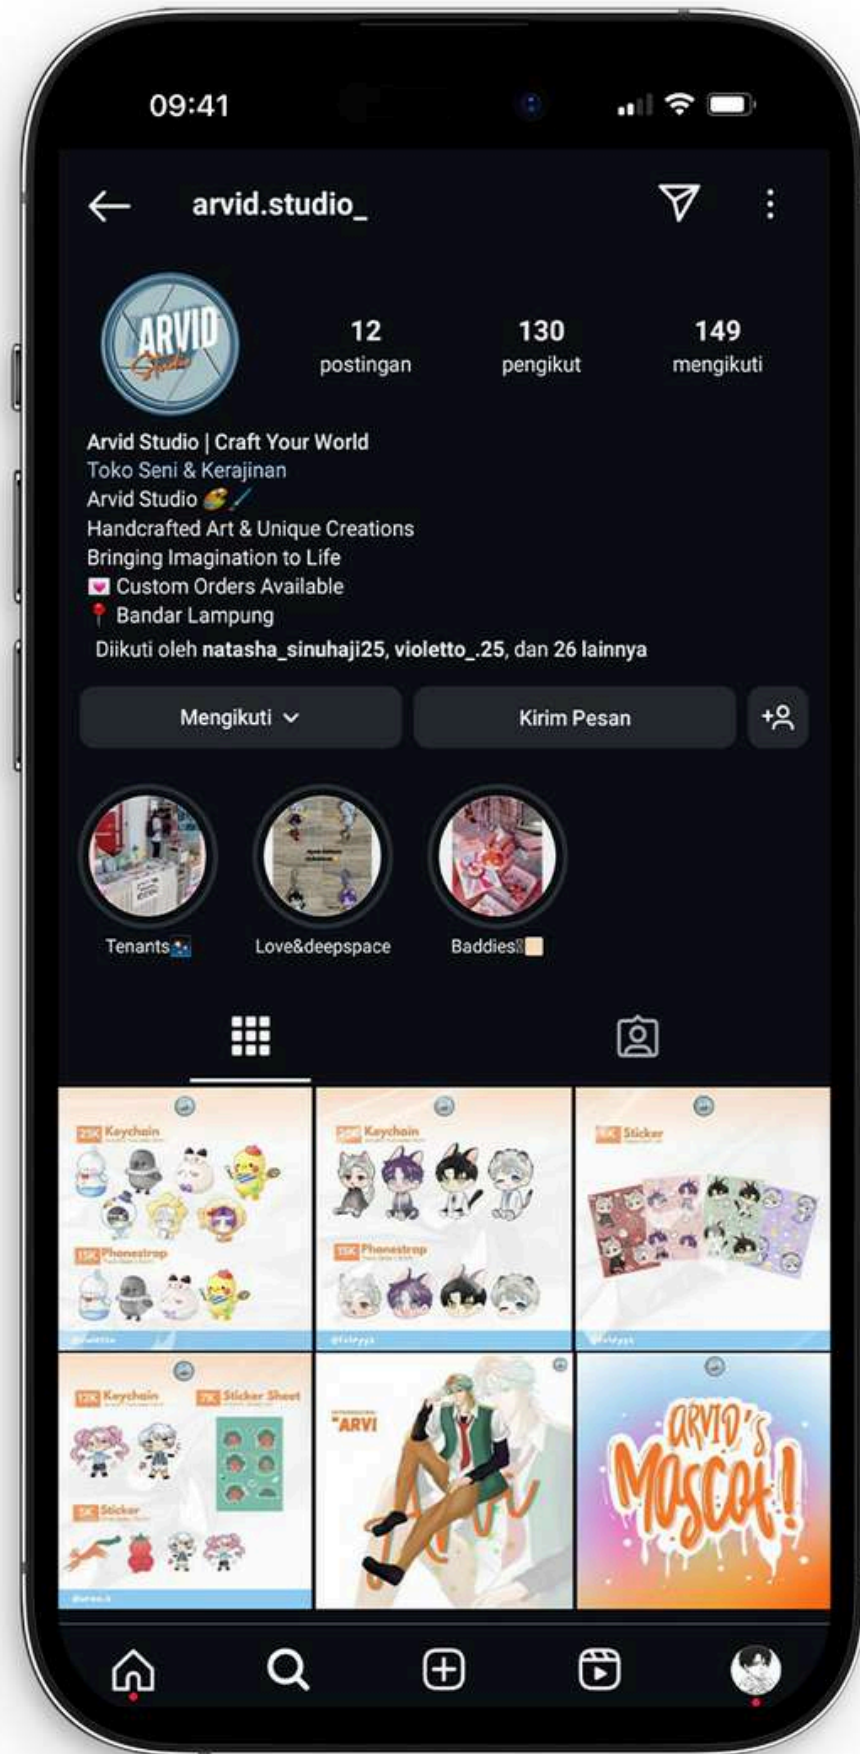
09:41

arvid.studio_

ARVID Studio

12 postingan

130 pengikut

149 mengikuti

Arvid Studio | Craft Your World
Toko Seni & Kerajinan
Arvid Studio 🎨🖌️
Handcrafted Art & Unique Creations
Bringing Imagination to Life
💌 Custom Orders Available
📍 Bandar Lampung
Diikuti oleh natasha_sinuhaji25, violetto_.25, dan 26 lainnya

Mengikuti

Kirim Pesan

Tenants

Love&deepspace

Baddies

Keychain

Phonestrap

Keychain

Phonestrap

Sticker

Keychain

Sticker Sheet

Sticker

ARVI

ARVID's Mascot!